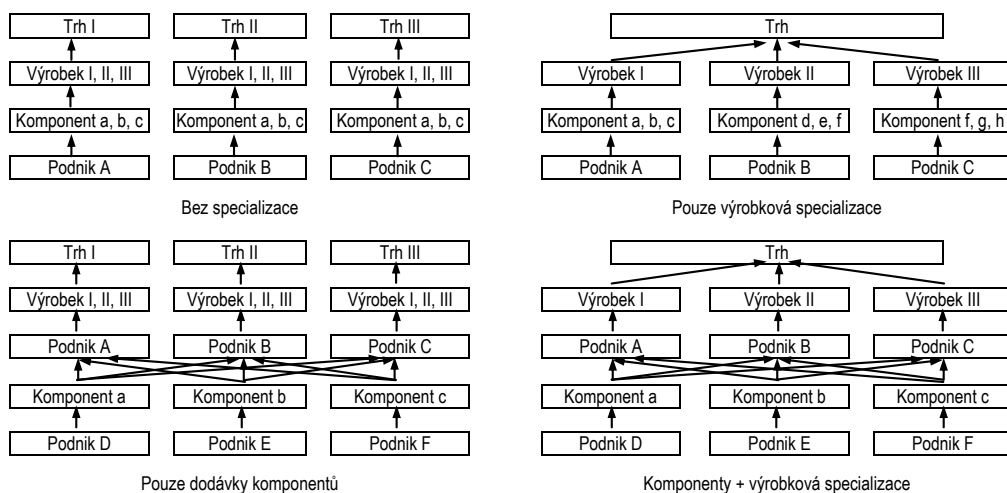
Trh I
Výrobek I, II, III
Komponent a, b, c
Podnik A

Trh II
Výrobek I, II, III
Komponent a, b, c
Podnik B

Trh III
Výrobek I, II, III
Komponent a, b, c
Podnik C

Bez specializace

Trh
Výrobek I
Komponent a, b, c
Podnik A
Výrobek II
Komponent d, e, f
Podnik B
Výrobek III
Komponent f, g, h
Podnik C

Pouze výrobková specializace

Trh I
Výrobek I, II, III
Podnik A
Trh II
Výrobek I, II, III
Podnik B
Trh III
Výrobek I, II, III
Podnik C
Komponent a
Podnik D
Komponent b
Podnik E
Komponent c
Podnik F

Pouze dodávky komponentů

Trh
Výrobek I
Podnik A
Výrobek II
Podnik B
Výrobek III
Podnik C
Komponent a
Podnik D
Komponent b
Podnik E
Komponent c
Podnik F

Komponenty + výrobková specializace